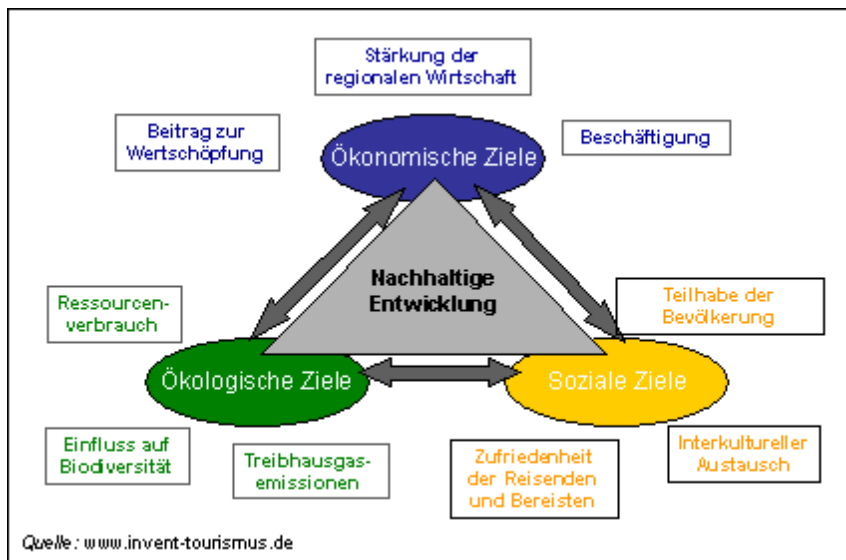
Stärkung der regionalen Wirtschaft

Beitrag zur Wertschöpfung

Ökonomische Ziele

Beschäftigung

Nachhaltige Entwicklung

Ressourcenverbrauch

Teilhabe der Bevölkerung

Ökologische Ziele

Soziale Ziele

Einfluss auf Biodiversität

Treibhausgasemissionen

Zufriedenheit der Reisenden und Bereisten

Interkultureller Austausch

Quelle: www.invent-tourismus.de